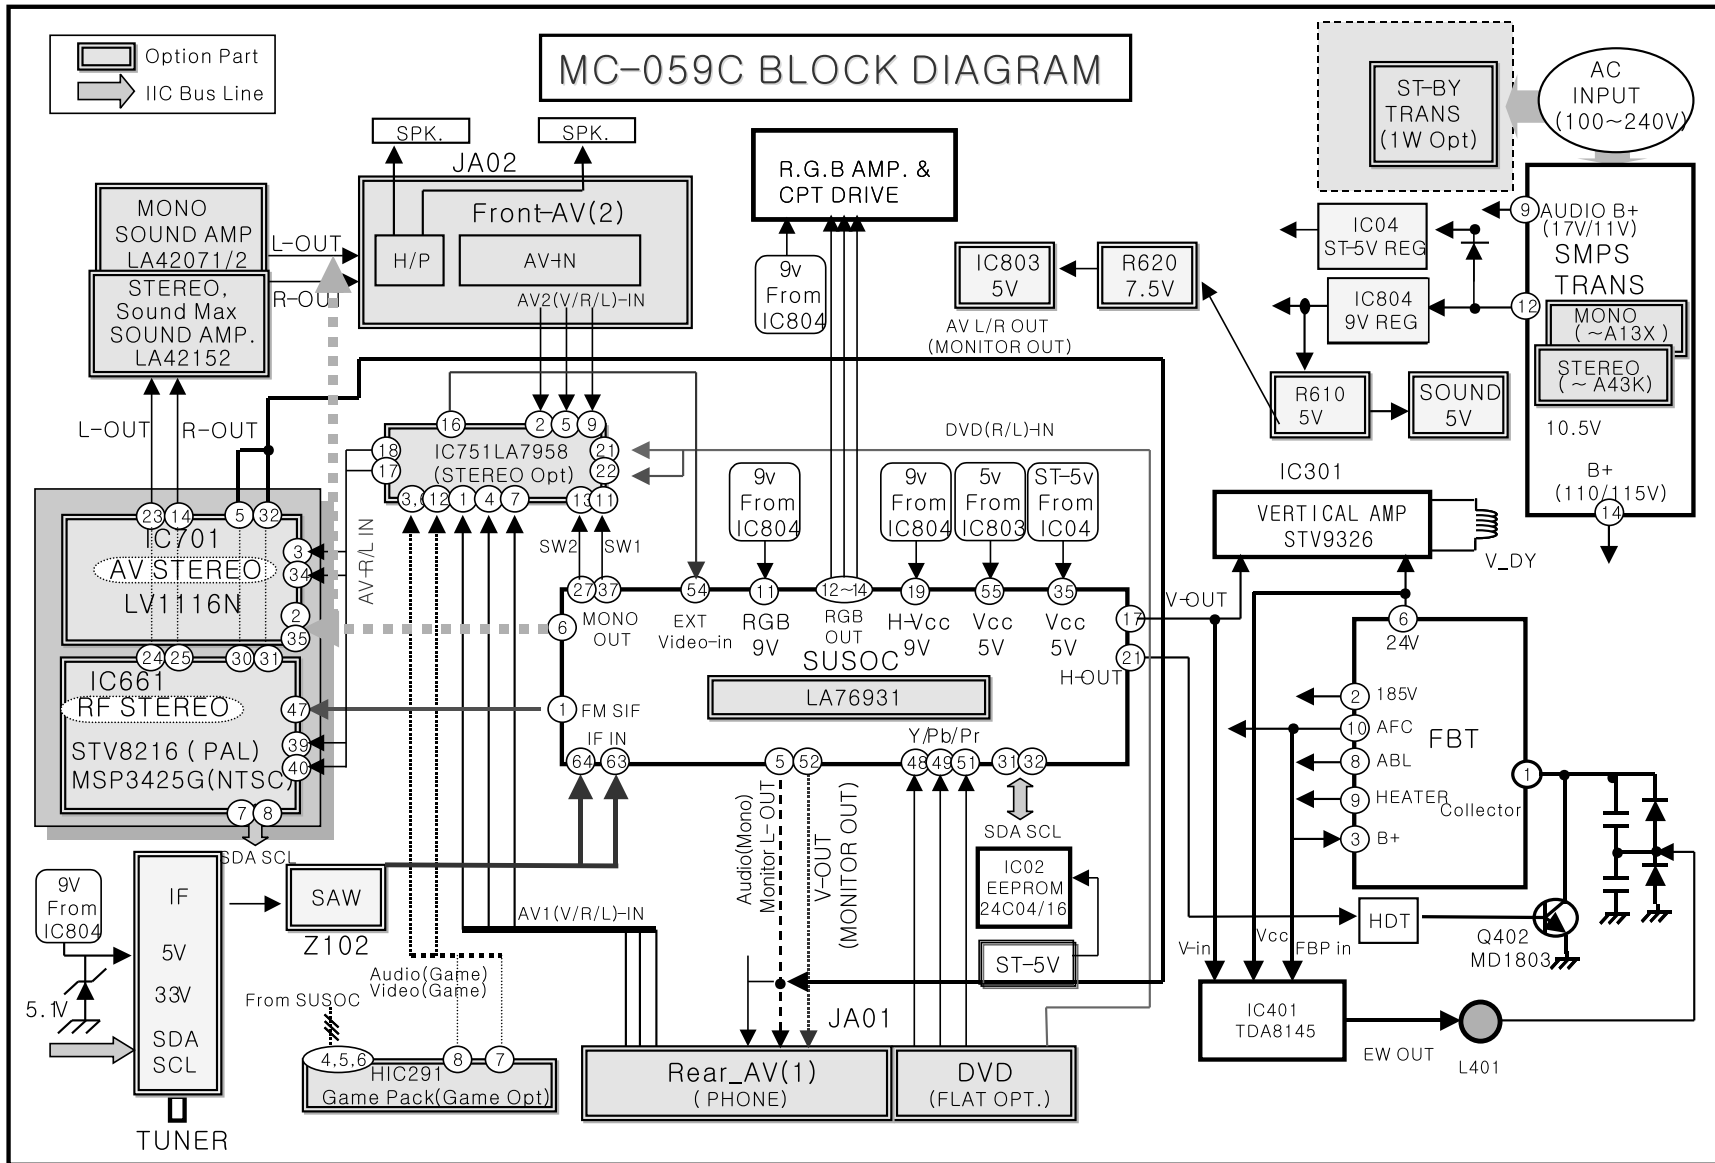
Option Part
IIC Bus Line

MC-059C BLOCK DIAGRAM

ST-BY TRANS (1W Opt)
AC INPUT (100~240V)

SPK.
SPK.
JA02
Front-AV(2)
H/P
AV-IN
AV2(V/R/L)-IN

MONO SOUND AMP LA42071/2
L-OUT
STEREO, Sound Max SOUND AMP. LA42152
R-OUT

R.G.B AMP. & CPT DRIVE
9v From IC804

IC04 ST-5V REG
9 AUDIO B+ (17V/11V)
SMPS TRANS
IC803 5V
R620 7.5V
IC804 9V REG
12
MONO ( ~A13X )
STEREO ( ~ A43K)
AV L/R OUT (MONITOR OUT)
R610 5V
SOUND 5V
10.5V
B+ (110/115V)
14

L-OUT
R-OUT
16 2 5 9
18
17
IC751LA7958 (STEREO Opt)
21
22
3 12 1 4 7
13 11
DVD(R/L)-IN
IC301
VERTICAL AMP STV9326
V_DY

23 14 5 32
IC701
AV STEREO
LV1116N
3
34
2
35
AV-R/L IN
SW2 SW1
27 37
MONO OUT
54
EXT Video-in
9v From IC804
11
RGB 9V
12~14
RGB OUT
9v From IC804
19
H-Vcc 9V
5v From IC803
55
Vcc 5V
ST-5v From IC04
35
Vcc 5V
17
V-OUT
6
24V
6
SUSOC
21
H-OUT
LA76931

24 25 30 31
IC661
RF STEREO
STV8216 ( PAL)
MSP3425G(NTSC)
47
39
40
7 8
1 FM SIF
IF IN
64 63
5 52
Y/Pb/Pr
48 49 51
31 32
SDA SCL
2 185V
10 AFC
8 ABL
9 HEATER
3 B+
FBT
1
Collector

SDA SCL
9V From IC804
5.1V
IF
5V
33V
SDA SCL
TUNER
SAW
Z102
AV1(V/R/L)-IN
Audio(Mono) Monitor L-OUT
V-OUT (MONITOR OUT)
IC02 EEPROM 24C04/16
ST-5V
HDT
Q402 MD1803
V-in
Vcc
FBP in
Audio(Game)
Video(Game)
From SUSOC
4,5,6
8
7
HIC291
Game Pack(Game Opt)
JA01
Rear_AV(1) ( PHONE)
DVD (FLAT OPT.)
IC401 TDA8145
EW OUT
L401